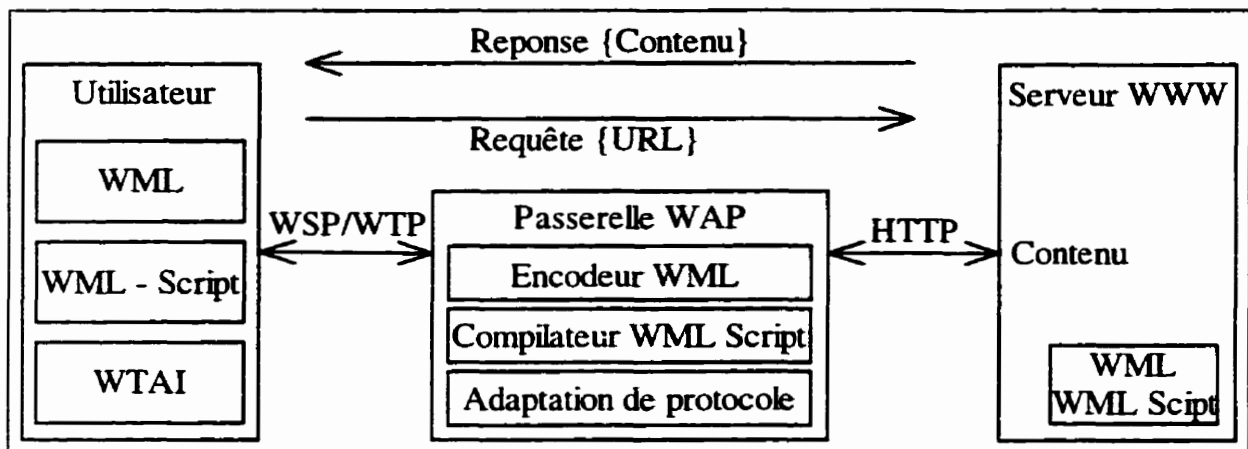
Reponse {Contenu}

Requête {URL}

Utilisateur

WML

WML - Script

WTAI

WSP/WTP

Passerelle WAP

Encodeur WML

Compilateur WML Script

Adaptation de protocole

HTTP

Serveur WWW

Contenu

WML
WML Scipt